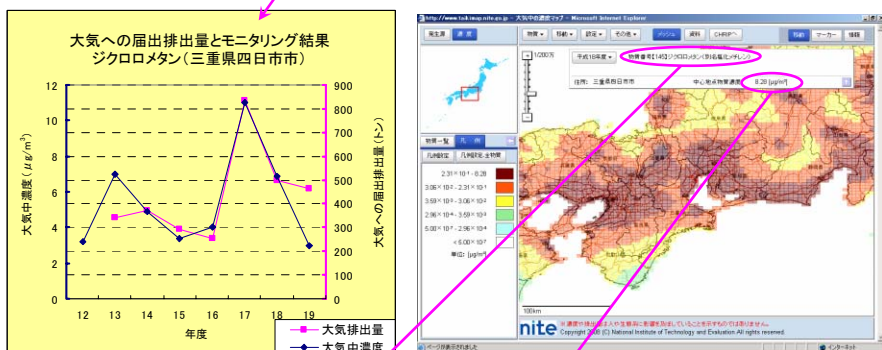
大気への届出排出量とモニタリング結果
ジクロロメタン（三重県四日市市）

大気中濃度（$\mu g/m^3$）
大気への届出排出量（トン）

12
10
8
6
4
2
0

900
800
700
600
500
400
300
200
100
0

12 13 14 15 16 17 18 19
年度

大気排出量
大気中濃度

http://www.tuikimap.nite.go.jp - 大気中の濃度マップ - Microsoft Internet Explorer

発生源 濃度
物質 移動 設定 その他 メッシュ 資料 CHRIP
1/200万
平成18年度 物質番号[145]ジクロロメタン(別名塩化メチレン)
住所: 三重県四日市市 中心地点物質濃度 8.28 [μg/m³]
物質一覧 凡例
凡例設定 凡例設定:全物質
$2.31\times10^{-1}$ ~ 8.28
$3.06\times10^{-2}$ ~ $2.31\times10^{-1}$
$3.69\times10^{-3}$ ~ $3.06\times10^{-2}$
$2.96\times10^{-4}$ ~ $3.69\times10^{-3}$
$5.00\times10^{-7}$ ~ $2.96\times10^{-4}$
< $5.00\times10^{-7}$
単位: [μg/m³]
100km
nite ※濃度や排出量は人や生態系に影響を及ぼしていることを示すものではありません。
Copyright 2008 (C) National Institute of Technology and Evaluation All rights reserved.
ページが表示されました
インターネット